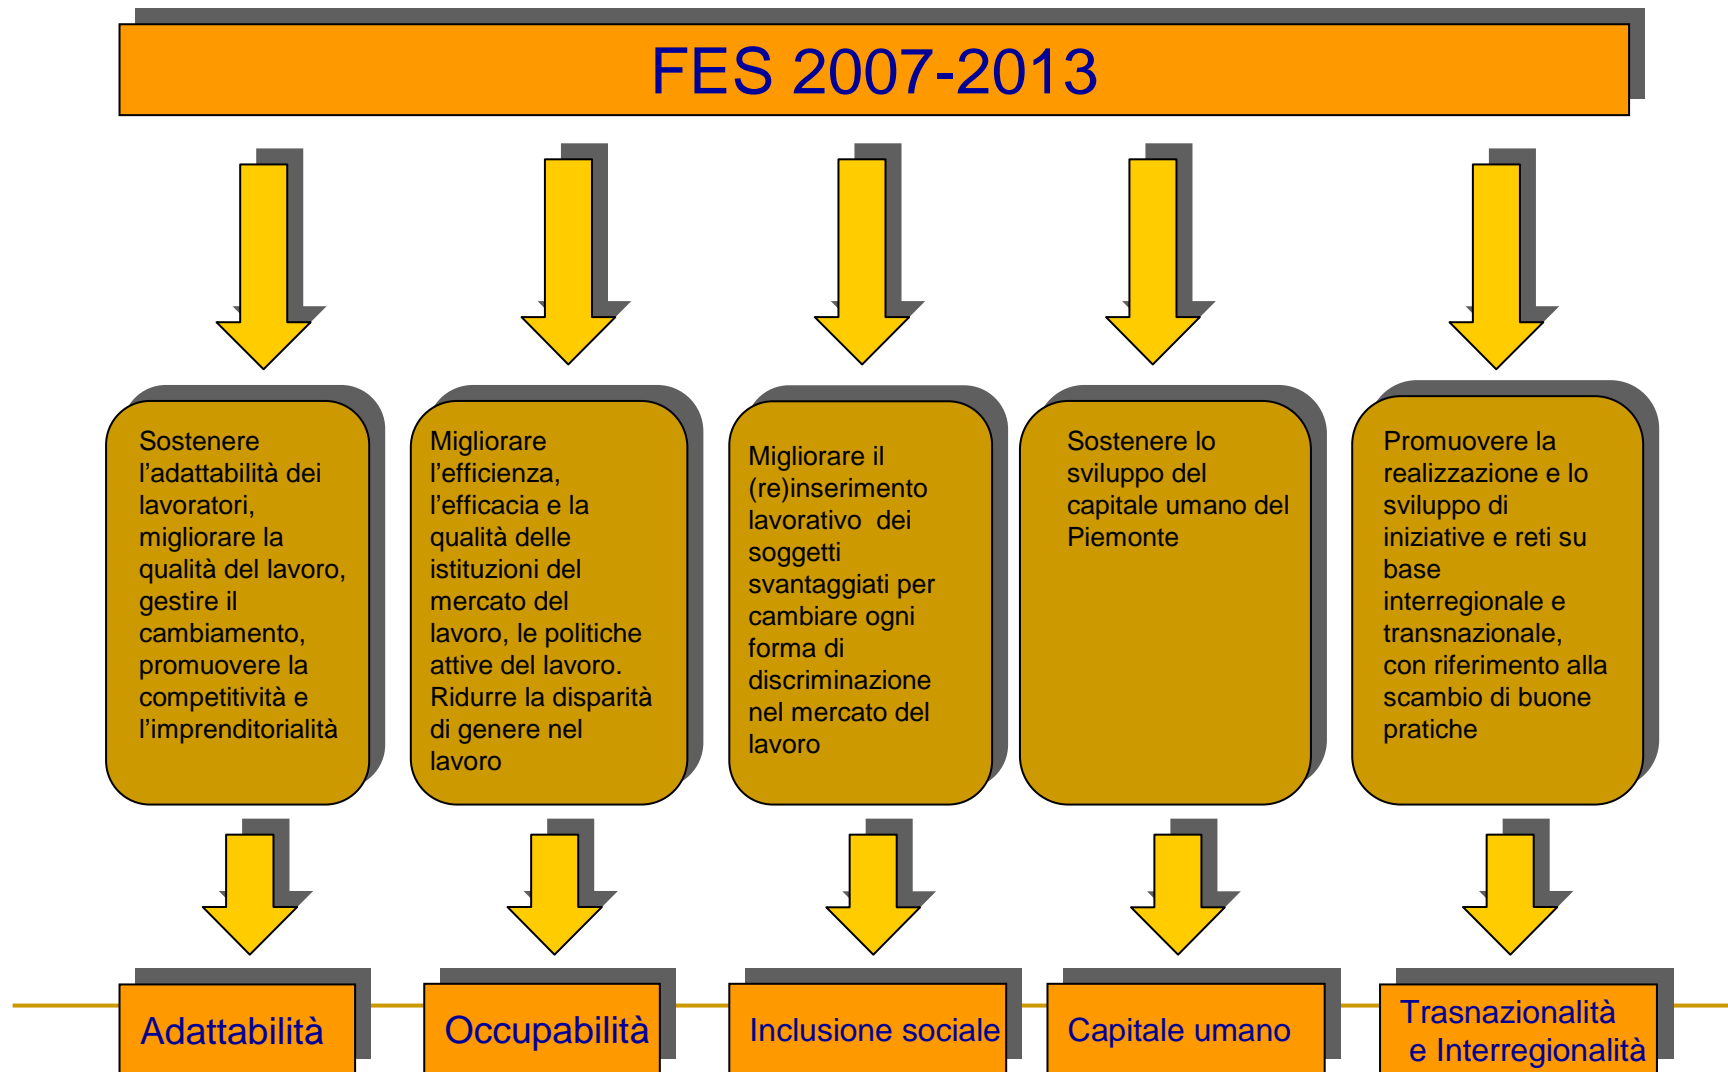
FES 2007-2013

Sostenere l’adattabilità dei lavoratori, migliorare la qualità del lavoro, gestire il cambiamento, promuovere la competitività e l’imprenditorialità

Migliorare l’efficienza, l’efficacia e la qualità delle istituzioni del mercato del lavoro, le politiche attive del lavoro. Ridurre la disparità di genere nel lavoro

Migliorare il (re)inserimento lavorativo dei soggetti svantaggiati per cambiare ogni forma di discriminazione nel mercato del lavoro

Sostenere lo sviluppo del capitale umano del Piemonte

Promuovere la realizzazione e lo sviluppo di iniziative e reti su base interregionale e transnazionale, con riferimento alla scambio di buone pratiche

Adattabilità

Occupabilità

Inclusione sociale

Capitale umano

Trasnazionalità e Interregionalità